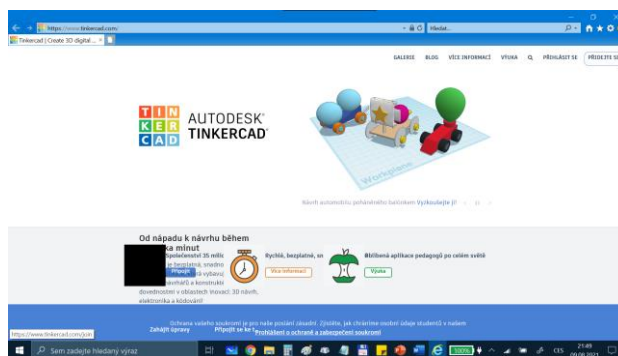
https://www.tinkercad.com/
Hledat...
Tinkercad | Create 3D digital...

GALERIE BLOG VÍCE INFORMACÍ VÝUKA PŘIHLÁSIT SE PŘIDEJTE SE

TIN
KER
CAD
AUTODESK
TINKERCAD

Workplane

Návrh automobilu poháněného balónkem Vyzkoušejte jj!

Od nápadu k návrhu během
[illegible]ka minut
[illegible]společenství 35 milio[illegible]
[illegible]e bezplatná, snadno
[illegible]á vybavuj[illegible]
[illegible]návrhářů a konstruktérů
dovednostmi v oblastech inovací: 3D návrh, elektronika a kódování!
Připojit

Rychlá, bezplatná, sn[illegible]
Více informací

Oblíbená aplikace pedagogů po celém světě
Výuka

Ochrana vašeho soukromí je pro naše prvotní starost. Zjistěte, jak chráníme osobní údaje studentů v našem
Zahájit úpravy Připojit se ke S Prohlášení o ochraně a zabezpečení soukromí

https://www.tinkercad.com/join

Sem zadejte hledaný výraz
CES 21:49 09.06.2021